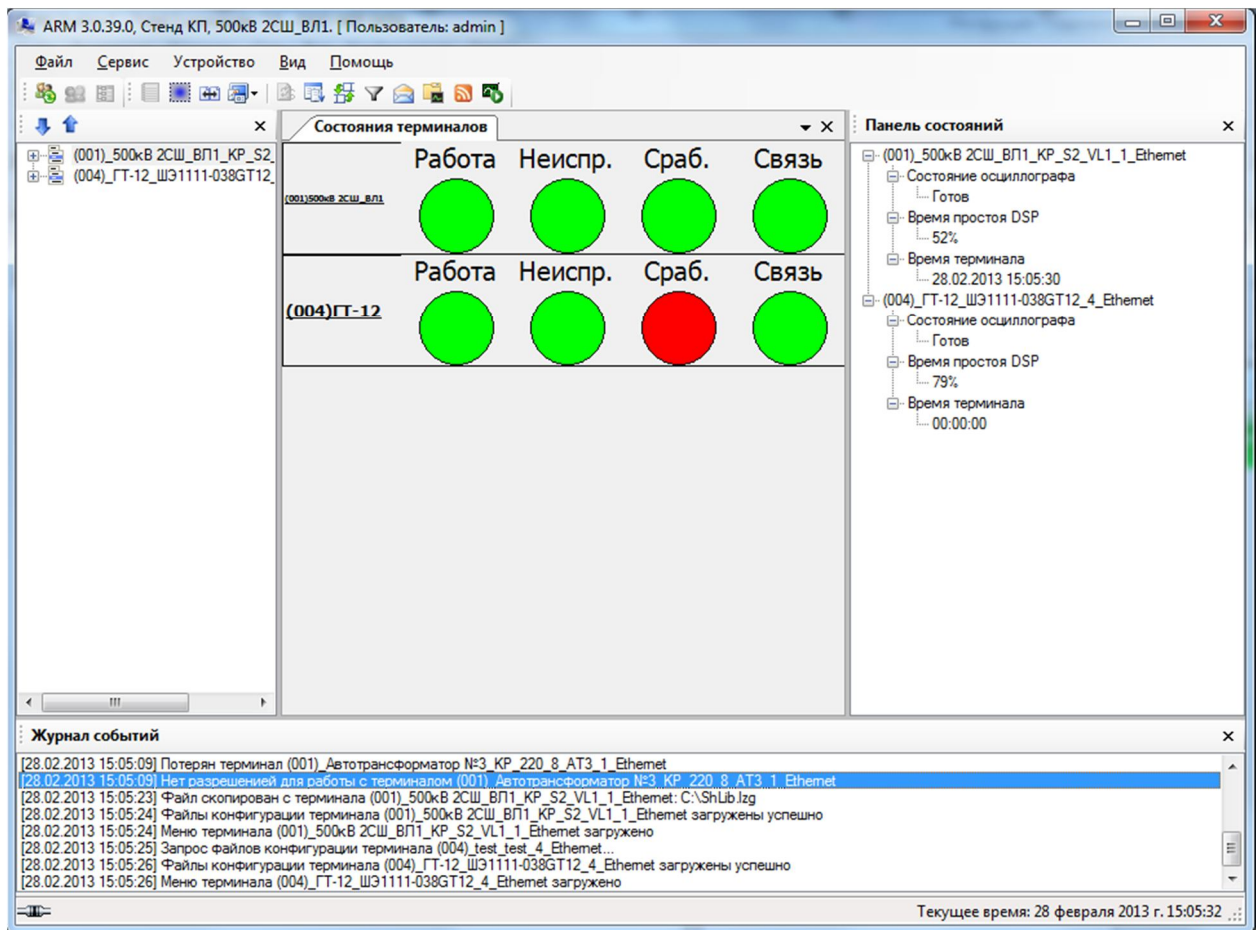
ARM 3.0.39.0, Стенд КП, 500кВ 2СШ_ВЛ1. [ Пользователь: admin ]

Файл Сервис Устройство Вид Помощь

(001)_500кВ 2СШ_ВЛ1_KP_S2_
(004)_ГТ-12_ШЭ1111-038GT12_

Состояния терминалов

(001)500кВ 2СШ_ВЛ1

| | Работа | Неиспр. | Сраб. | Связь |
|---|---|---|---|---|
| (001)500кВ 2СШ_ВЛ1 | | | | |

| | Работа | Неиспр. | Сраб. | Связь |
|---|---|---|---|---|
| (004)ГТ-12 | | | | |

Панель состояний
(001)_500кВ 2СШ_ВЛ1_KP_S2_VL1_1_Ethernet
Состояние осциллографа
Готов
Время простоя DSP
52%
Время терминала
28.02.2013 15:05:30
(004)_ГТ-12_ШЭ1111-038GT12_4_Ethernet
Состояние осциллографа
Готов
Время простоя DSP
79%
Время терминала
00:00:00

Журнал событий
[28.02.2013 15:05:09] Потерян терминал (001)_Автотрансформатор №3_KP_220_8_AT3_1_Ethernet
[28.02.2013 15:05:09] Нет разрешенией для работы с терминалом (001)_Автотрансформатор №3_KP_220_8_AT3_1_Ethernet
[28.02.2013 15:05:23] Файл скопирован с терминала (001)_500кВ 2СШ_ВЛ1_KP_S2_VL1_1_Ethernet: C:\ShLib.lzg
[28.02.2013 15:05:24] Файлы конфигурации терминала (001)_500кВ 2СШ_ВЛ1_KP_S2_VL1_1_Ethernet загружены успешно
[28.02.2013 15:05:24] Меню терминала (001)_500кВ 2СШ_ВЛ1_KP_S2_VL1_1_Ethernet загружено
[28.02.2013 15:05:25] Запрос файлов конфигурации терминала (004)_test_test_4_Ethernet...
[28.02.2013 15:05:26] Файлы конфигурации терминала (004)_ГТ-12_ШЭ1111-038GT12_4_Ethernet загружены успешно
[28.02.2013 15:05:26] Меню терминала (004)_ГТ-12_ШЭ1111-038GT12_4_Ethernet загружено

Текущее время: 28 февраля 2013 г. 15:05:32